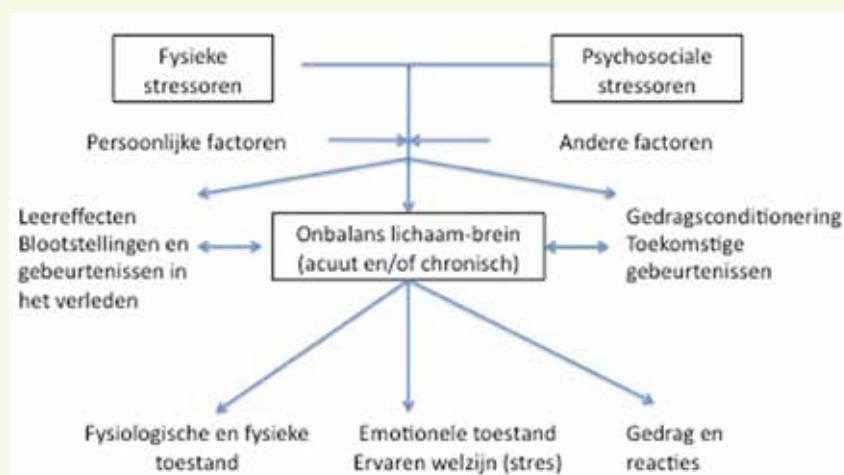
Fysieke stressoren

Psychosociale stressoren

Persoonlijke factoren

Andere factoren

Leereffecten
Blootstellingen en gebeurtenissen in het verleden

Onbalans lichaam-brein (acuut en/of chronisch)

Gedragsconditionering
Toekomstige gebeurtenissen

Fysiologische en fysieke toestand

Emotionele toestand
Ervaren welzijn (stres)

Gedrag en reacties